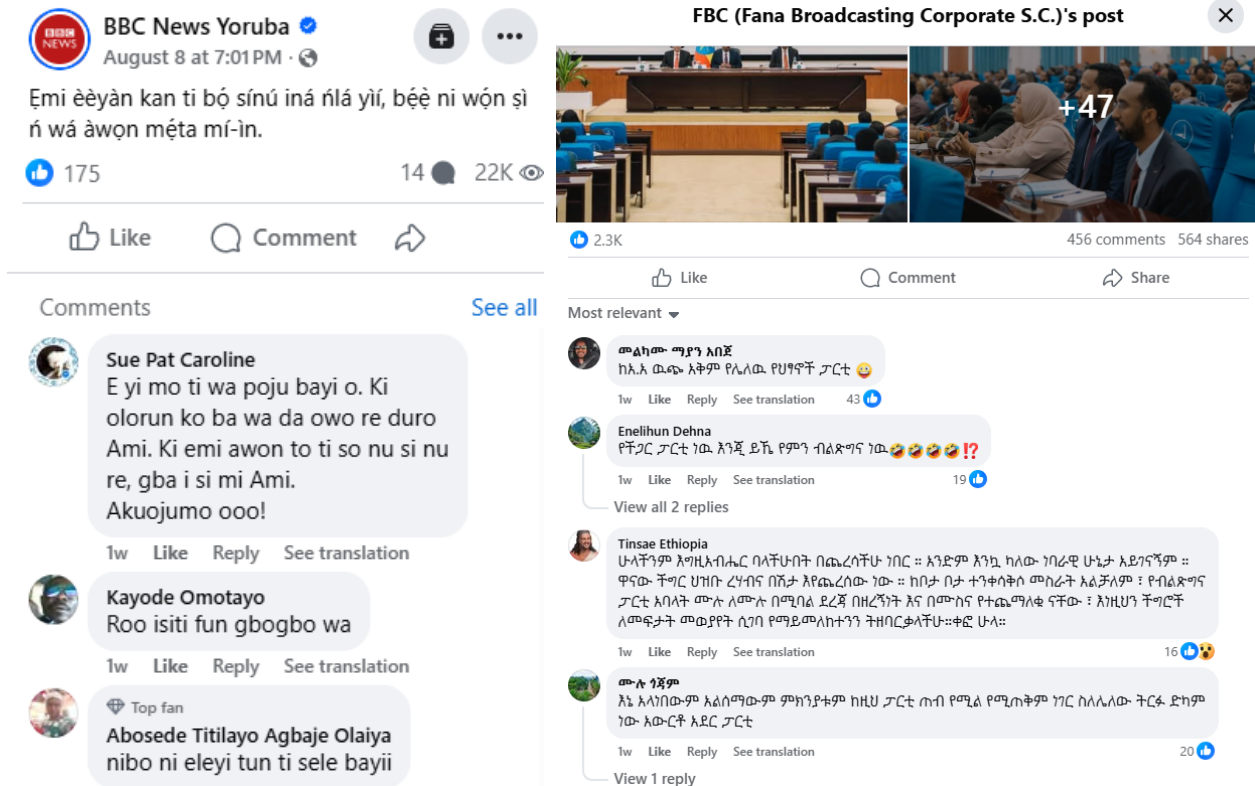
BBC NEWS

BBC News Yoruba
August 8 at 7:01 PM ·

Ẹmi èèyàn kan ti bọ́ sínú iná ńlá yìí, bẹ́ẹ̀ ni wọ́n sì ń wá àwọn mẹ́ta mí-ìn.

175
14
22K

Like
Comment

Comments
See all

Sue Pat Caroline
E yi mo ti wa poju bayi o. Ki olorun ko ba wa da owo re duro Ami. Ki emi awon to ti so nu si nu re, gba i si mi Ami. Akuojumo ooo!
1w Like Reply See translation

Kayode Omotayo
Roo isiti fun gbogbo wa
1w Like Reply See translation

Top fan
Abosede Titilayo Agbaje Olaiya
nibo ni eleyi tun ti sele bayii

FBC (Fana Broadcasting Corporate S.C.)'s post

+47

2.3K
456 comments 564 shares

Like
Comment
Share

Most relevant

መልካሙ ማያን አበጀ
ከአእ ዉጭ አቅም የሌለዉ የህፃናች ፓርቲ 😜
1w Like Reply See translation 43

Enelihun Dehna
የችጋር ፓርቲ ነዉ እንጂ ይኼ የምን ብልጽግና ነዉ🤣🤣🤣🤣⁉️
1w Like Reply See translation 19

View all 2 replies

Tinsae Ethiopia
ሁላችንም እግዚአብሔር ባላችሁበት በጨረሳችሁ ነበር ። አንድም እንኳ ካለው ነበራዊ ሁኔታ አይገናኝም ። ዋናው ችግር ህዝቡ ረሃብና በሽታ እየጨረሰው ነው ። ከበታ በታ ተንቀሳቅሶ መስራት አልቻለም ፣ የብልጽግና ፓርቲ አባላት ሙሉ ለሙሉ በሚባል ደረጃ በዘረኝነት እና በሙስና የተጨማለቁ ናቸው ፣ እነዚህን ችግሮች ለመፍታት መወያየት ሲገባ የማይመለከተንን ትዘበርቃላችሁ።ቁሮ ሁላ።
1w Like Reply See translation 16

ሙሉ ጎጃም
እኔ አላነበውም አልሰማውም ምክንያቱም ከዚህ ፓርቲ ጠብ የሚል የሚጠቅም ነገር ስለሌለው ትርፉ ድካም ነው አውርቶ አደር ፓርቲ
1w Like Reply See translation 20

View 1 reply